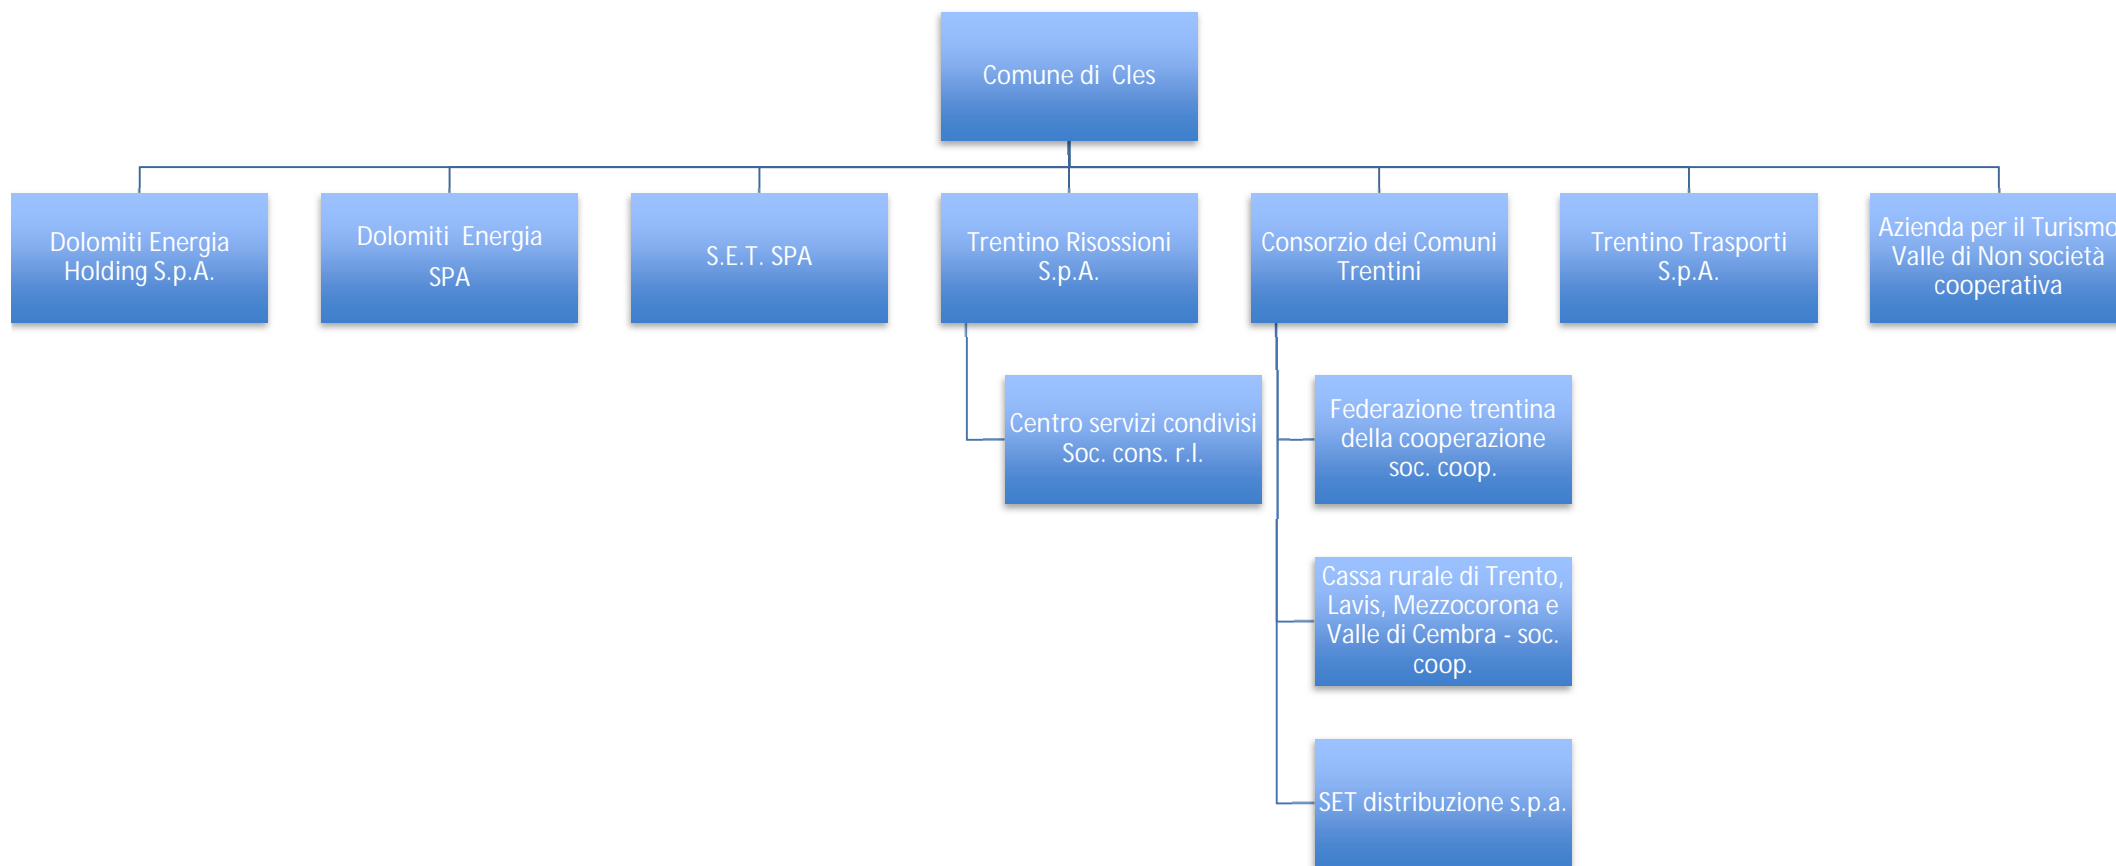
Comune di Cles

Dolomiti Energia Holding S.p.A.

Dolomiti Energia SPA

S.E.T. SPA

Trentino Risossioni S.p.A.

Consorzio dei Comuni Trentini

Trentino Trasporti S.p.A.

Azienda per il Turismo Valle di Non società cooperativa

Centro servizi condivisi Soc. cons. r.l.

Federazione trentina della cooperazione soc. coop.

Cassa rurale di Trento, Lavis, Mezzocorona e Valle di Cembra - soc. coop.

SET distribuzione s.p.a.